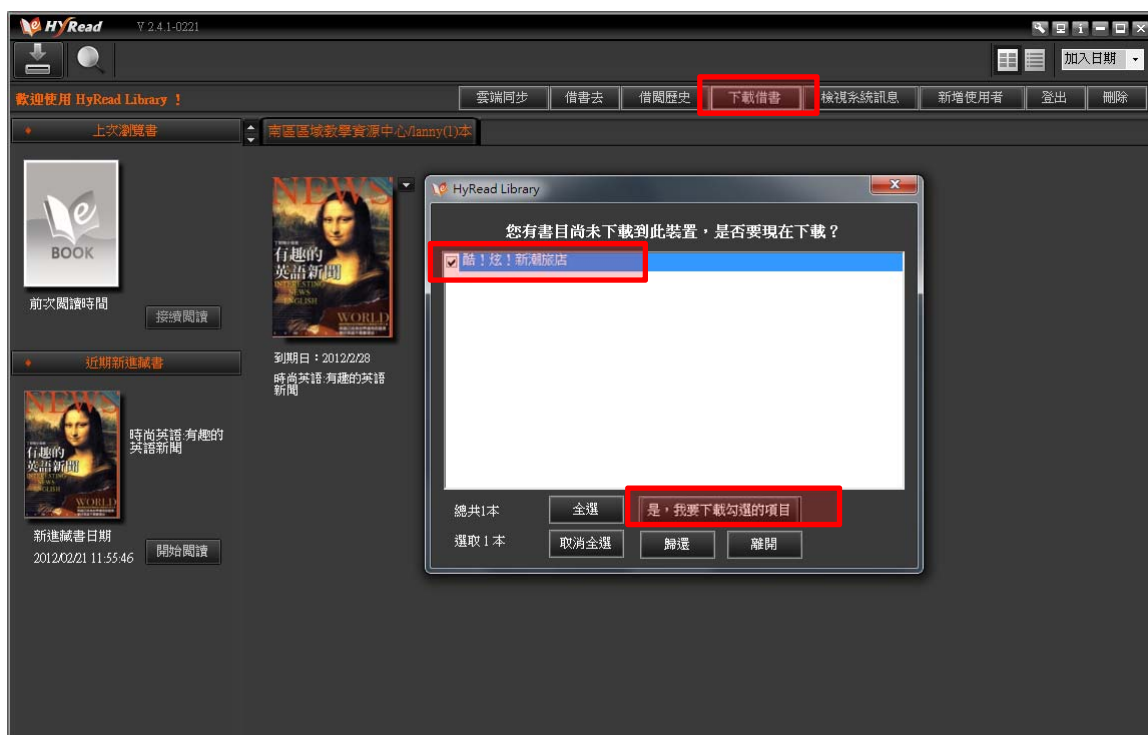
HyRead V 2.4.1-0221

加入日期

歡迎使用 HyRead Library ！

雲端同步 借書去 借閱歷史 下載借書 檢視系統訊息 新增使用者 登出 刪除

上次瀏覽書

南區區域教學資源中心/lanny(1)本

BOOK

前次閱讀時間

接續閱讀

近期新進藏書

NEWS
有趣的
英語新聞
INTERESTING NEWS ENGLISH
WORLD

時尚英語:有趣的英語新聞

新進藏書日期
2012/02/21 11:55:46

開始閱讀

NEWS
有趣的
英語新聞
INTERESTING NEWS ENGLISH
WORLD

到期日：2012/2/28
時尚英語:有趣的英語新聞

HyRead Library

您有書目尚未下載到此裝置，是否要現在下載？

酷！炫！新潮旅店

總共1本
選取 1 本

全選
取消全選
是，我要下載勾選的項目
歸還
離開